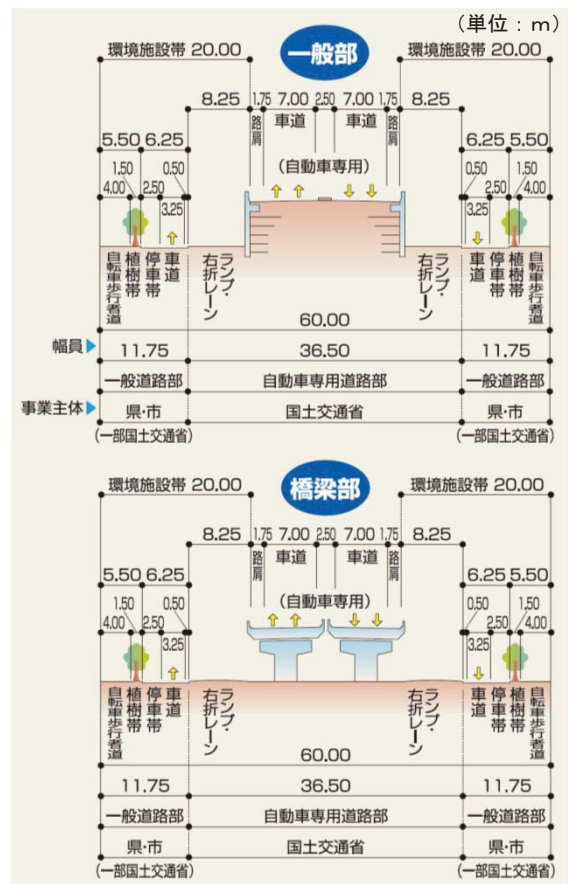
（単位：m）

一般部

環境施設帯 20.00
環境施設帯 20.00

8.25 1.75 7.00 2.50 7.00 1.75 8.25
路肩 車道 車道 路肩

5.50 6.25
6.25 5.50

1.50 0.50
4.00 2.50 3.25
0.50 1.50
3.25 2.50 4.00

（自動車専用）

自転車歩行者道 植樹帯 停車帯 車道 ランプ・右折レーン
ランプ・右折レーン 車道 停車帯 植樹帯 自転車歩行者道

60.00

幅員 11.75 36.50 11.75

一般道路部 自動車専用道路部 一般道路部

事業主体 県・市 国土交通省 県・市
（一部国土交通省） （一部国土交通省）

橋梁部

環境施設帯 20.00
環境施設帯 20.00

8.25 1.75 7.00 2.50 7.00 1.75 8.25
路肩 車道 車道 路肩

5.50 6.25
6.25 5.50

1.50 0.50
4.00 2.50 3.25
0.50 1.50
3.25 2.50 4.00

（自動車専用）

自転車歩行者道 植樹帯 停車帯 車道 ランプ・右折レーン
ランプ・右折レーン 車道 停車帯 植樹帯 自転車歩行者道

60.00

11.75 36.50 11.75

一般道路部 自動車専用道路部 一般道路部

県・市 国土交通省 県・市
（一部国土交通省） （一部国土交通省）